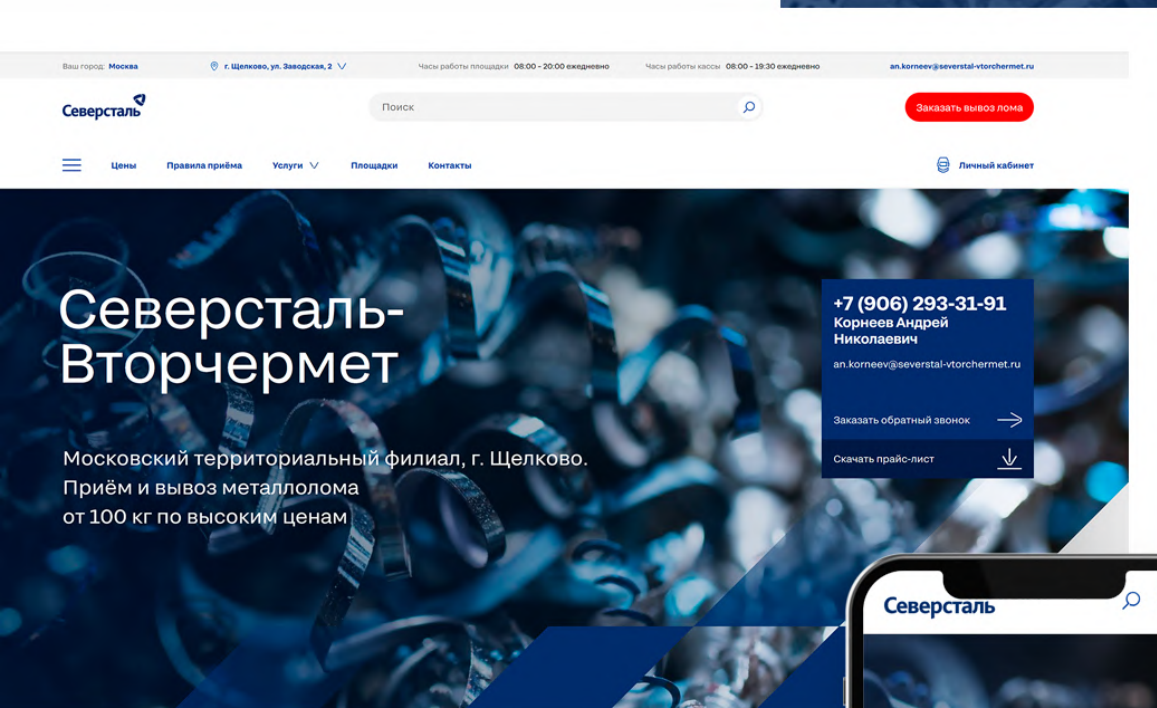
Ваш город: Москва
г. Щелково, ул. Заводская, 2
Часы работы площадки 08:00 – 20:00 ежедневно
Часы работы кассы 08:00 – 19:30 ежедневно
an.korneev@severstal-vtorchermet.ru

Северсталь
Поиск
Заказать вывоз лома

Цены
Правила приёма
Услуги
Площадки
Контакты
Личный кабинет

Северсталь-Вторчермет

Московский территориальный филиал, г. Щелково. Приём и вывоз металлолома от 100 кг по высоким ценам

+7 (906) 293-31-91
Корнеев Андрей Николаевич
an.korneev@severstal-vtorchermet.ru
Заказать обратный звонок
Скачать прайс-лист

Северсталь